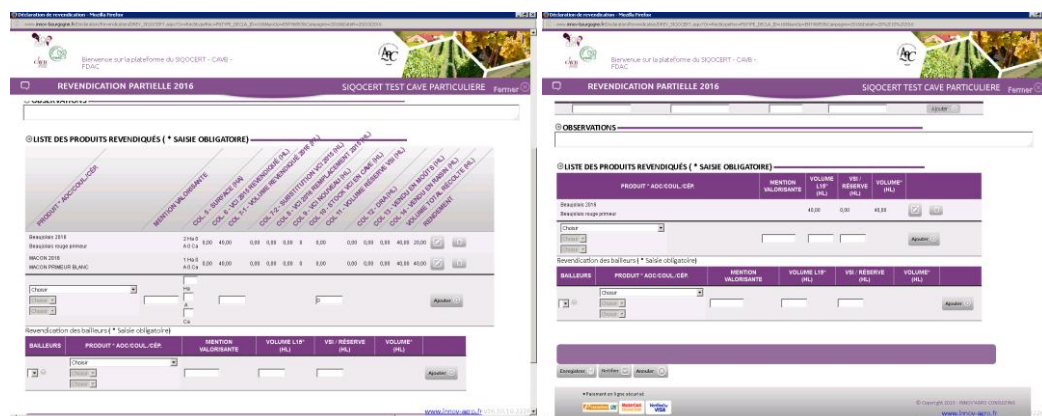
Déclaration de revendication - Mozilla Firefox

Bienvenue sur la plateforme du SIQOCERT - CAVB - FDAC

REVENDICATION PARTIELLE 2016

SIQOCERT TEST CAVE PARTICULIERE

Fermer

OBSERVATIONS

LISTE DES PRODUITS REVENDIQUÉS ( * SAISIE OBLIGATOIRE)

PRODUIT * AOC/COUL./CÉP.

MENTION VALORISANTE

COL. 5 - SURFACE (HA)

COL. 6 - VCI 2015 REVENDIQUÉ (HL)

COL. 7 - VCI 2015 REVENDIQUÉ 2016 (HL)

COL. 7-1 - VOLUME REVENDIQUÉ (HL)

COL. 7-2 - SUBSTITUTION VCI 2015 (HL)

COL. 8 - VCI 2016 REMPLACEMENT 2015 (HL)

COL. 9 - VCI NOUVEAU (HL)

COL. 10 - STOCK VCI EN CAVE (HL)

COL. 11 - VOLUME RÉSERVE (HL)

COL. 12 - DRA (HL)

COL. 13 - VENDU EN MOÛTS (HL)

COL. 14 - VENDU EN RAISIN (HL)

VOLUME TOTAL RÉCOLTÉ (HL)

RENDEMENT

Beaujolais 2016
Beaujolais rouge primeur

2 Ha 0 A 0 Ca 0,00 40,00 0,00 0,00 0,00 0 0,00 0,00 0,00 0,00 40,00 20,00

MACON 2016
MACON PRIMEUR BLANC

1 Ha 0 A 0 Ca 0,00 40,00 0,00 0,00 0,00 0 0,00 0,00 0,00 0,00 40,00 40,00

Choisir

Choisir

Choisir

Ha

A

Ca

0

Ajouter

Revendication des bailleurs ( * Saisie obligatoire)

| BAILLEURS | PRODUIT * AOC/COUL./CÉP. | MENTION VALORISANTE | VOLUME L15* (HL) | VSI / RÉSERVE (HL) | VOLUME* (HL) |
|---|---|---|---|---|---|
| | Choisir | | | | |

Ajouter

www.innov-agro.fr

Déclaration de revendication - Mozilla Firefox

Bienvenue sur la plateforme du SIQOCERT - CAVB - FDAC

REVENDICATION PARTIELLE 2016

SIQOCERT TEST CAVE PARTICULIERE

Fermer

Ajouter

OBSERVATIONS

LISTE DES PRODUITS REVENDIQUÉS ( * SAISIE OBLIGATOIRE)

| PRODUIT * AOC/COUL./CÉP. | MENTION VALORISANTE | VOLUME L15* (HL) | VSI / RÉSERVE (HL) | VOLUME* (HL) |
|---|---|---|---|---|
| Beaujolais 2016 Beaujolais rouge primeur | | 40,00 | 0,00 | 40,00 |
| Choisir | | | | |

Ajouter

Revendication des bailleurs ( * Saisie obligatoire)

| BAILLEURS | PRODUIT * AOC/COUL./CÉP. | MENTION VALORISANTE | VOLUME L15* (HL) | VSI / RÉSERVE (HL) | VOLUME* (HL) |
|---|---|---|---|---|---|
| | Choisir | | | | |

Ajouter

Enregistrer Notifier Annuler

Paiement en ligne sécurisé

© Copyright 2015 - INNOV'AGRO CONSULTING

www.innov-agro.fr